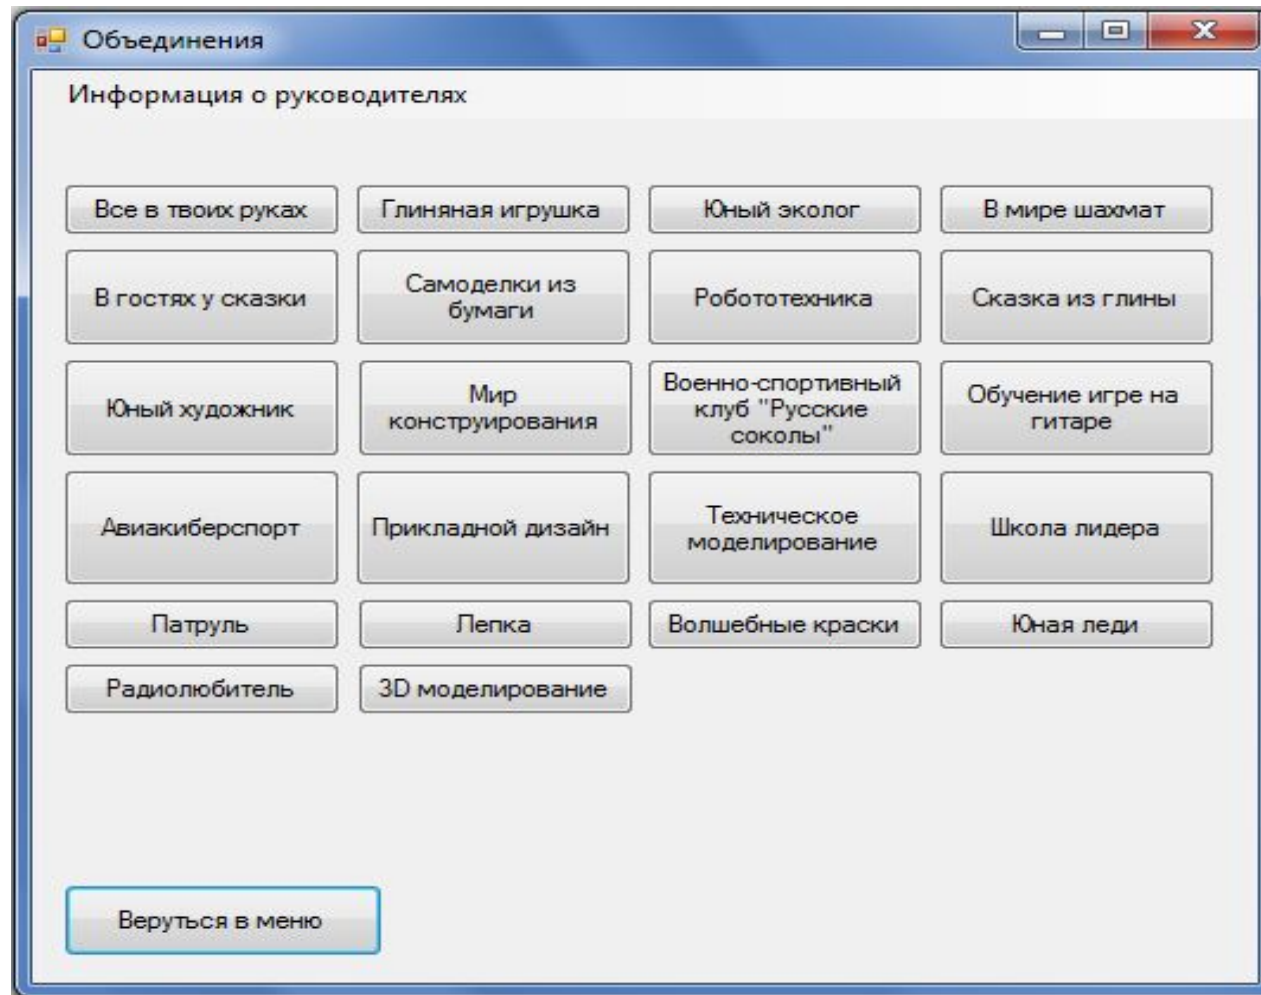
Объединения

Информация о руководителях

Все в твоих руках

Глиняная игрушка

Юный эколог

В мире шахмат

В гостях у сказки

Самоделки из бумаги

Робототехника

Сказка из глины

Юный художник

Мир конструирования

Военно-спортивный клуб "Русские соколы"

Обучение игре на гитаре

Авиакиберспорт

Прикладной дизайн

Техническое моделирование

Школа лидера

Патруль

Лепка

Волшебные краски

Юная леди

Радиолюбитель

3D моделирование

Веруться в меню